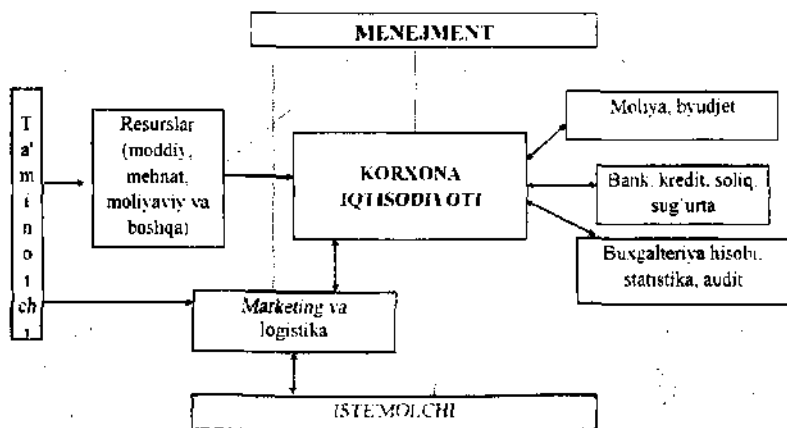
MENEJMENT

T
a'
m
i
n
o
t
ch
i

Resurslar (moddiy, mehnat, moliyaviy va boshqa)

KORXONA IQTISODIYOTI

Moliya, byudjet

Bank, kredit, soliq, sug'urta

Buxgalteriya hisobi, statistika, audit

Marketing va logistika

ISTE'MOLCHI